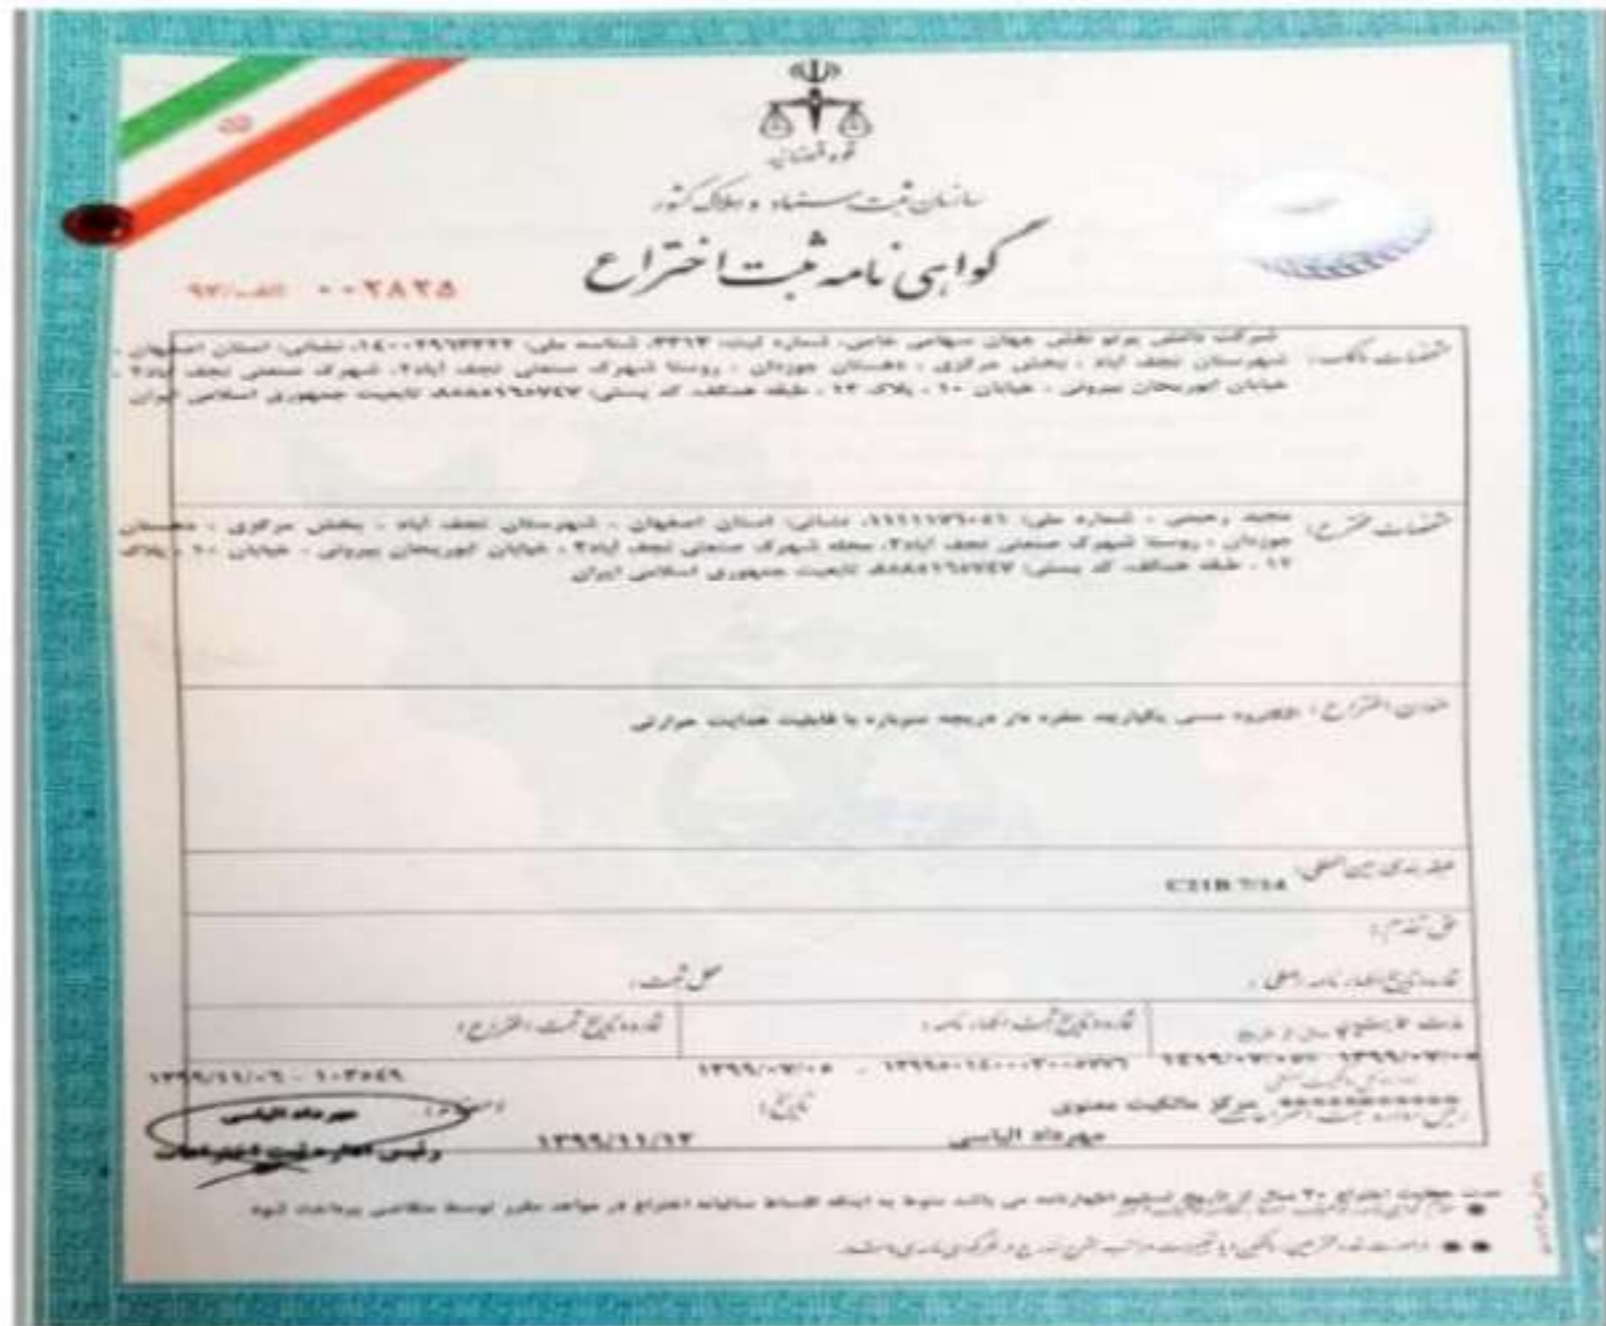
قوه قضائیه

سازمان ثبت اسناد و املاک کشور

گواهی نامه ثبت اختراع

۰۰۲۸۲۵ الف/۹۷

مشخصات مالک: شرکت دانش بنیان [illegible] سهامی خاص، شماره ثبت: ۳۳۱۳، شناسه ملی: ۱۴۰۰۰۹۹۶۳۳۲، نشانی: استان اصفهان ، شهرستان نجف آباد ، بخش مرکزی ، دهستان جوزدان ، روستا شهرک صنعتی نجف آباد۲، شهرک صنعتی نجف آباد۲ ، خیابان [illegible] ، خیابان ۱۰ ، پلاک ۱۲ ، طبقه همکف، کد پستی: ۸۵۸۱۱۶۷۷۴۷ تابعیت جمهوری اسلامی ایران

مشخصات مخترع: مجید رحیمی ، شماره ملی: ۱۱۱۱۷۳۶۰۵۶، نشانی: استان اصفهان ، شهرستان نجف آباد ، بخش مرکزی ، دهستان جوزدان ، روستا شهرک صنعتی نجف آباد۲، محله شهرک صنعتی نجف آباد۲ ، خیابان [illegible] ، خیابان ۱۰ ، پلاک ۱۲ ، طبقه همکف، کد پستی: ۸۵۸۱۱۶۷۷۴۷ تابعیت جمهوری اسلامی ایران

عنوان اختراع: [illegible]

طبقه بندی بین المللی: C21B 7/14

حق تقدم:

شماره و تاریخ اظهارنامه اصلی: محل ثبت:

شماره و تاریخ ثبت اختراع: شماره و تاریخ ثبت اظهارنامه: تاریخ انقضای مدت حمایت

۱۳۹۹/۱۱/۰۶ - ۱۰۳۵۴۹ ۱۳۹۹/۰۷/۰۶ - ۱۳۹۹۵۰۱۴۰۰۰۳۰۰۲۷۶ ۱۴۱۹/۰۷/۰۶ - ۱۳۹۹/۰۷/۰۶

امضاء: تاریخ: رئیس اداره ثبت اختراعات مرکز مالکیت معنوی

۱۳۹۹/۱۱/۱۲ مهرداد الیاسی

مهرداد الیاسی
رئیس اداره ثبت اختراعات

● مدت حمایت اختراع ۲۰ سال از تاریخ تسلیم اظهارنامه می باشد منوط به اینکه اقساط سالیانه اختراع در مواعد مقرر توسط مالک پرداخت شود
●● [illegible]